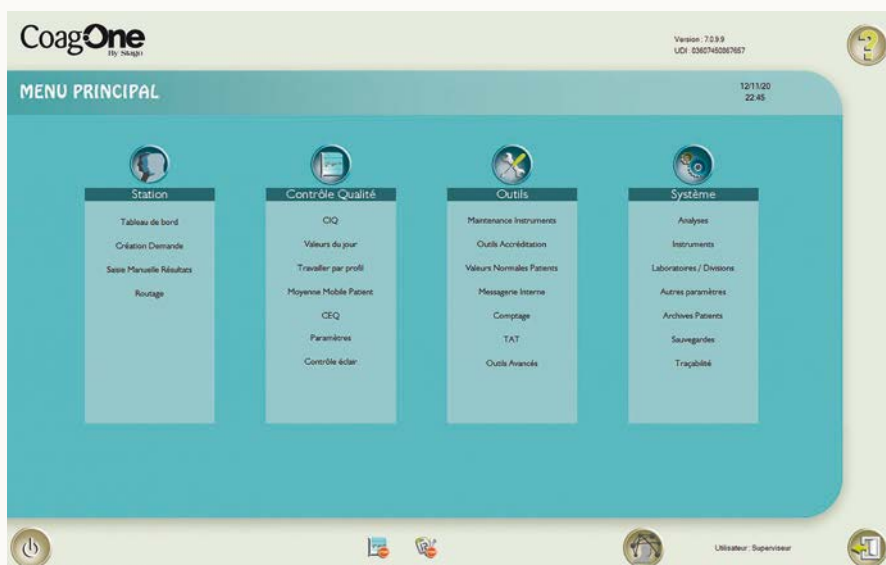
CoagOne
By Stago

Version : 7.0.9.9
UDI : 03607450867657

MENU PRINCIPAL

12/11/20
22:45

Station

Tableau de bord

Création Demande

Saisie Manuelle Résultats

Routage

Contrôle Qualité

CIQ

Valeurs du jour

Travailler par profil

Moyenne Mobile Patient

CEQ

Paramètres

Contrôle éclair

Outils

Maintenance Instruments

Outils Accréditation

Valeurs Normales Patients

Messagerie Interne

Comptage

TAT

Outils Avancés

Système

Analyses

Instruments

Laboratoires / Divisions

Autres paramètres

Archives Patients

Sauvegardes

Traçabilité

Utilisateur : Superviseur